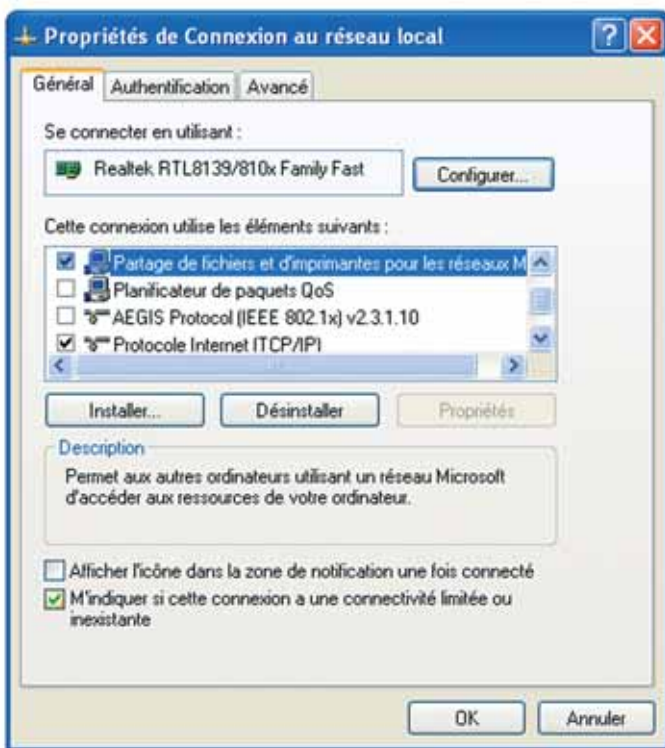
Propriétés de Connexion au réseau local

Général | Authentification | Avancé

Se connecter en utilisant :

Realtek RTL8139/810x Family Fast

Configurer...

Cette connexion utilise les éléments suivants :

Partage de fichiers et d'imprimantes pour les réseaux M

Planificateur de paquets QoS

AEGIS Protocol (IEEE 802.1x) v2.3.1.10

Protocole Internet (TCP/IP)

Installer... | Désinstaller | Propriétés

Description

Permet aux autres ordinateurs utilisant un réseau Microsoft d'accéder aux ressources de votre ordinateur.

Afficher l'icône dans la zone de notification une fois connecté

M'indiquer si cette connexion a une connectivité limitée ou inexistante

OK | Annuler